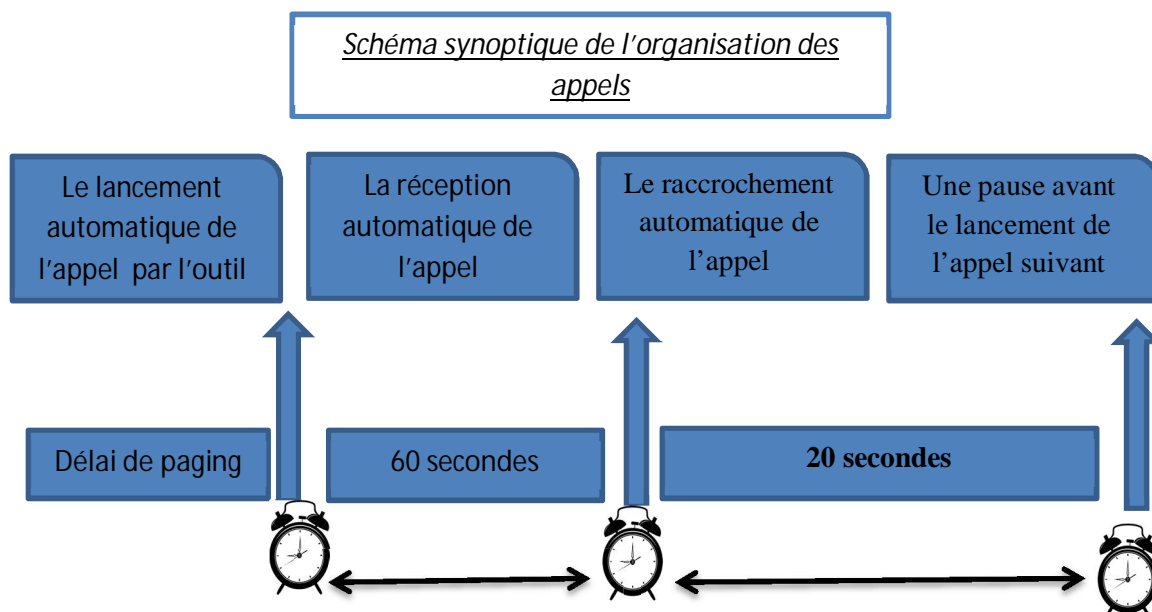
Schéma synoptique de l'organisation des appels

Le lancement automatique de l'appel par l'outil

La réception automatique de l'appel

Le raccrochement automatique de l'appel

Une pause avant le lancement de l'appel suivant

Délai de paging

60 secondes

20 secondes